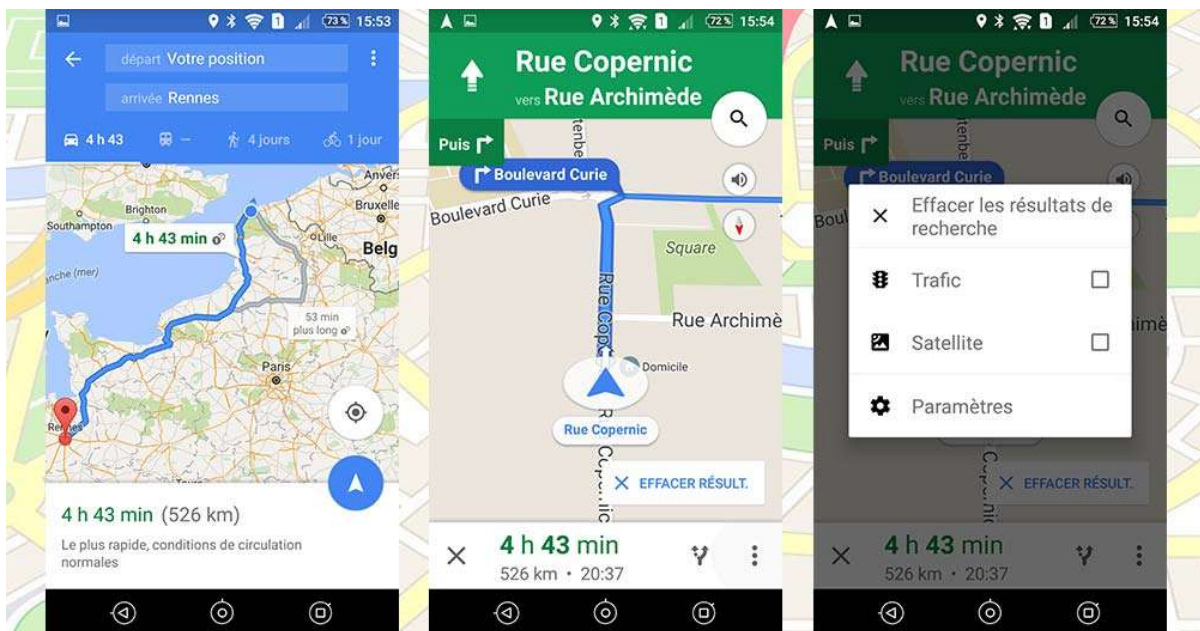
73% 15:53

départ Votre position

arrivée Rennes

4 h 43 — 4 jours 1 jour

Anvers
Brighton
Bruxelle
Southampton
4 h 43 min
Lille
Belg
anche (mer)
53 min plus long
Paris
Rennes

4 h 43 min (526 km)

Le plus rapide, conditions de circulation normales

72% 15:54

Rue Copernic
vers Rue Archimède

Puis

Boulevard Curie
Boulevard Curie
Square
Rue Archimè
Rue Copernic
Domicile
Rue Copernic
EFFACER RÉSULT.

4 h 43 min
526 km • 20:37

72% 15:54

Rue Copernic
vers Rue Archimède

Puis

Boulevard Curie

Effacer les résultats de recherche

Trafic

Satellite

Paramètres

EFFACER RÉSULT.

4 h 43 min
526 km • 20:37